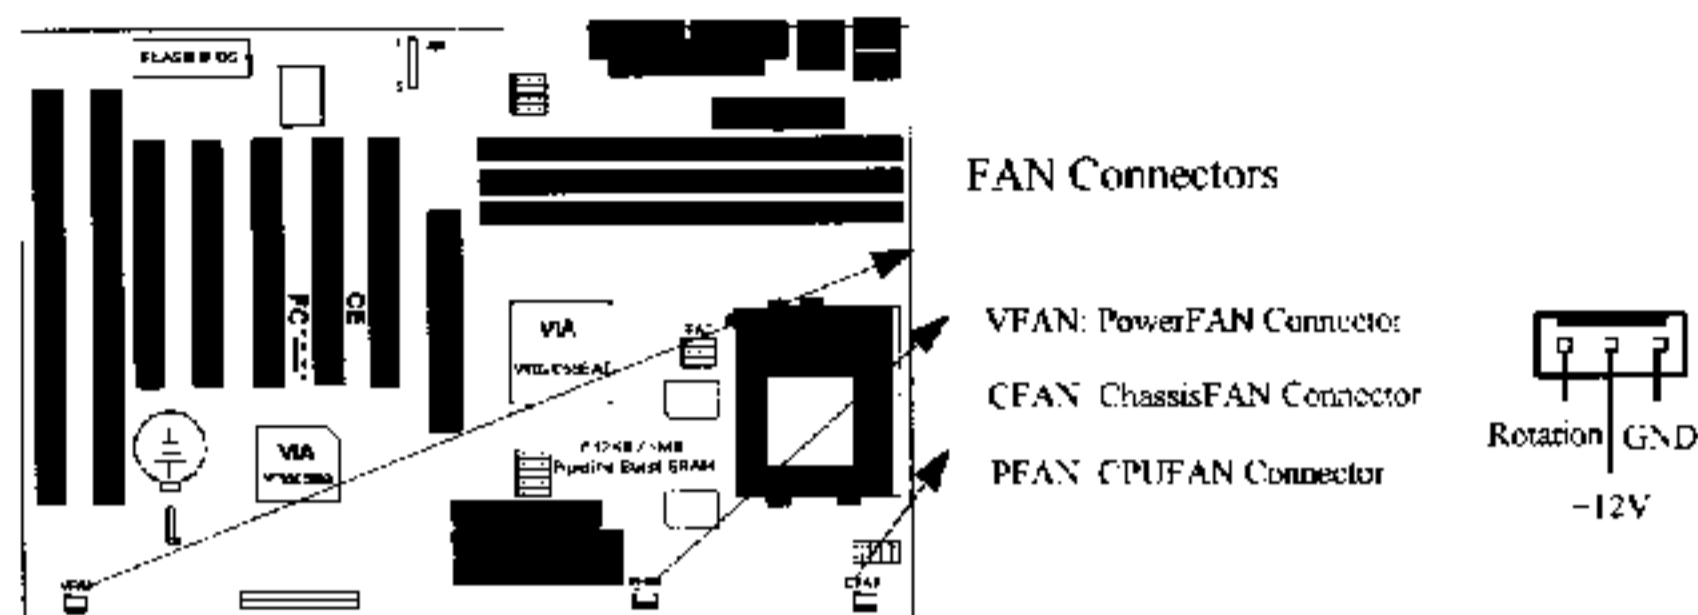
FLASH BIOS

VIA

VT82C586A

VIA

VT82C598

512KB / 1MB Pipeline Burst SRAM

PCI

ISA

VFAN

PFAN

CFAN

FAN Connectors

VFAN: PowerFAN Connector

CFAN ChassisFAN Connector

PFAN CPUFAN Connector

Rotation

GND

+12V